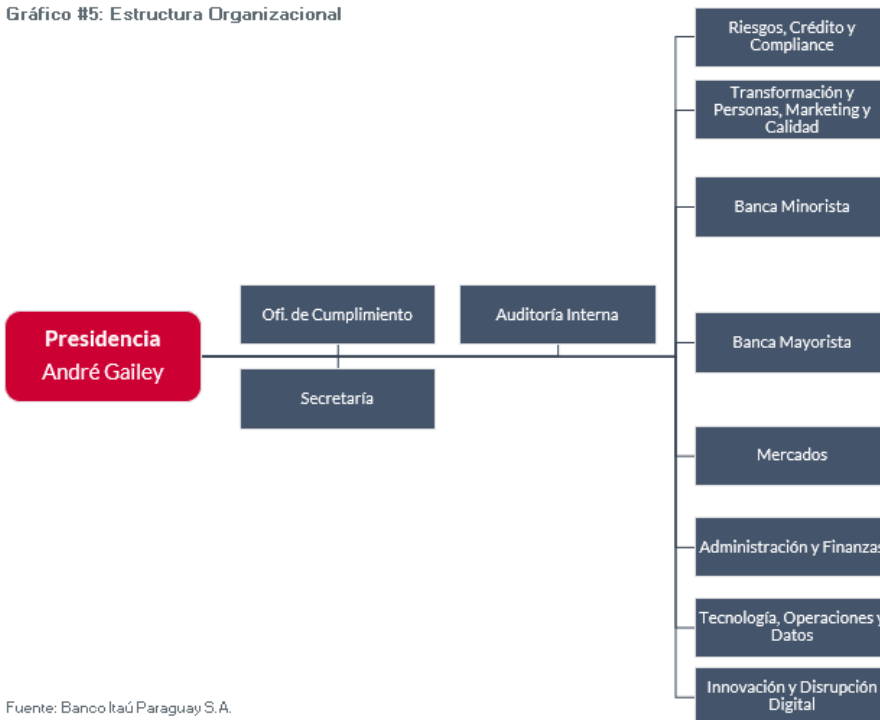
Gráfico #5: Estructura Organizacional

Presidencia
André Gailey

Ofi. de Cumplimiento

Secretaría

Auditoría Interna

Riesgos, Crédito y Compliance

Transformación y Personas, Marketing y Calidad

Banca Minorista

Banca Mayorista

Mercados

Administración y Finanzas

Tecnología, Operaciones y Datos

Innovación y Disrupción Digital

Fuente: Banco Itaú Paraguay S.A.